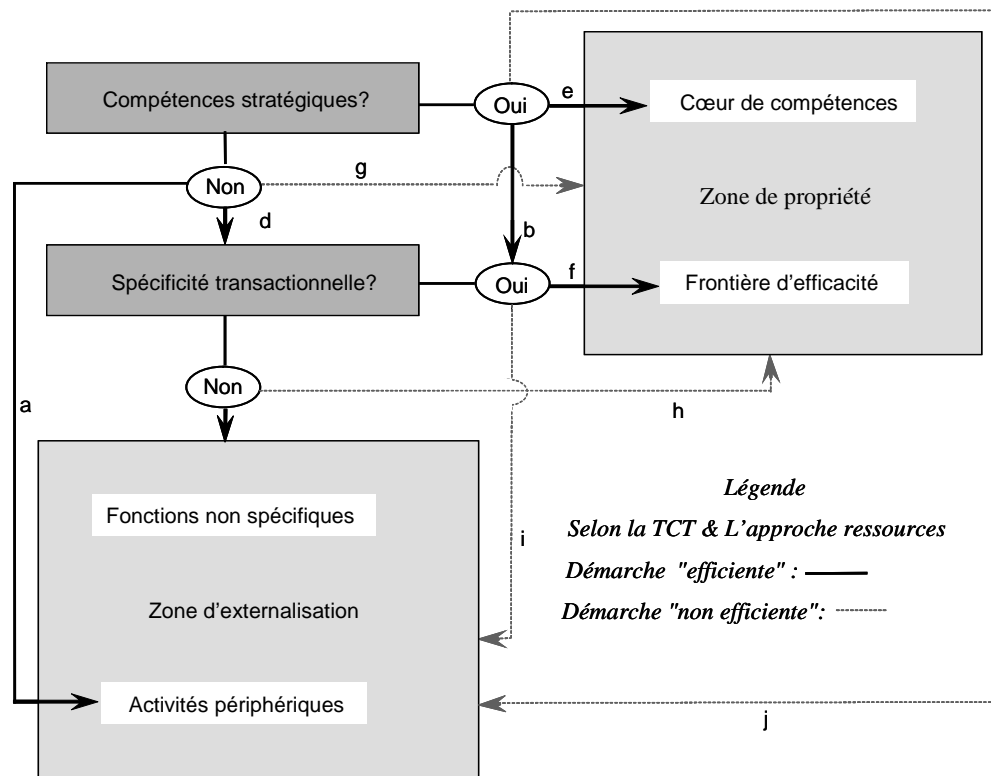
Compétences stratégiques?

Oui

e

Cœur de compétences

Non

g

Zone de propriété

d

b

Spécificité transactionnelle?

Oui

f

Frontière d'efficacité

Non

a

h

Légende

Fonctions non spécifiques

Selon la TCT & L'approche ressources

i

Démarche "efficiente" :

Zone d'externalisation

Démarche "non efficiente":

Activités périphériques

j